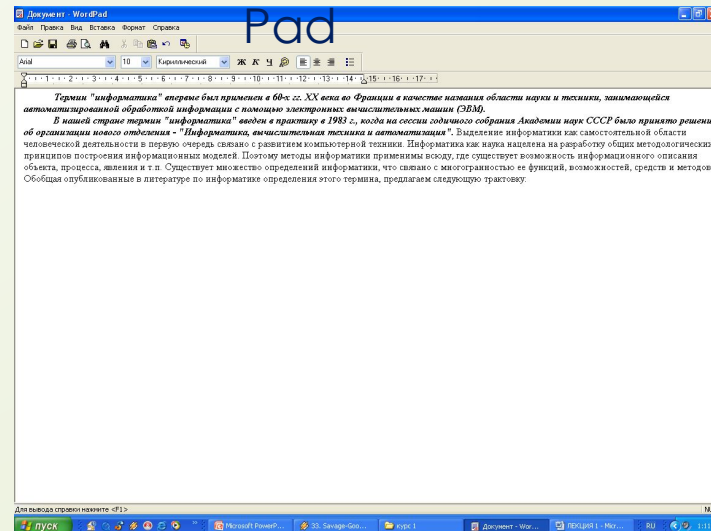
Документ - WordPad

Pad

Файл Правка Вид Вставка Формат Справка

Arial 10 Кириллический Ж К Ч

Термин "информатика" впервые был применен в 60-х гг. XX века во Франции в качестве названия области науки и техники, занимающейся автоматизированной обработкой информации с помощью электронных вычислительных машин (ЭВМ).

В нашей стране термин "информатика" введен в практику в 1983 г., когда на сессии годичного собрания Академии наук СССР было принято решени об организации нового отделения - "Информатика, вычислительная техника и автоматизация". Выделение информатики как самостоятельной области человеческой деятельности в первую очередь связано с развитием компьютерной техники. Информатика как наука нацелена на разработку общих методологических принципов построения информационных моделей. Поэтому методы информатики применимы всюду, где существует возможность информационного описания объекта, процесса, явления и т.п. Существует множество определений информатики, что связано с многогранностью ее функций, возможностей, средств и методов. Обобщая опубликованные в литературе по информатике определения этого термина, предлагаем следующую трактовку.

Для вывода справки нажмите <F1>

пуск Microsoft PowerP... 33. Savage-Goo... курс 1 Документ - Wor... ЛЕКЦИЯ 1 - Micr... RU 1:11